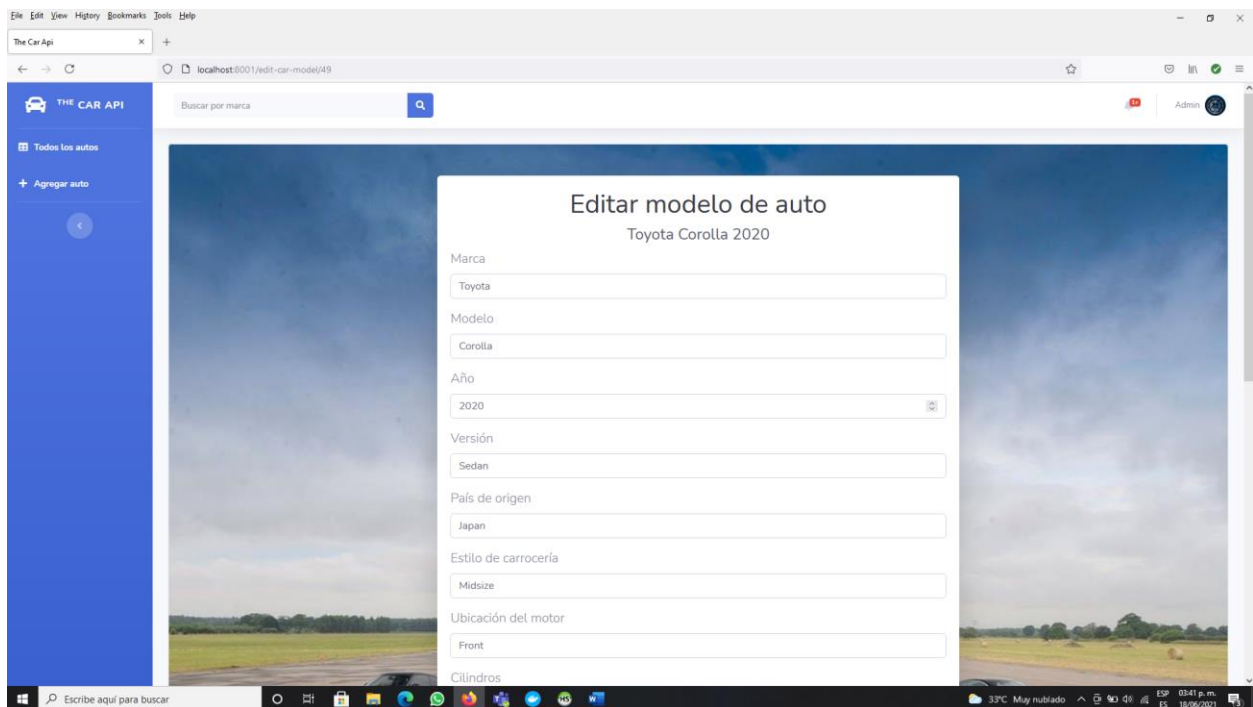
File Edit View History Bookmarks Tools Help

The Car Api

localhost:8001/edit-car-model/49

THE CAR API

Buscar por marca

Admin

Todos los autos

+ Agregar auto

Editar modelo de auto

Toyota Corolla 2020

Marca

Toyota

Modelo

Corolla

Año

2020

Versión

Sedan

País de origen

Japan

Estilo de carrocería

Midsize

Ubicación del motor

Front

Cilindros

Escribe aquí para buscar

33°C Muy nublado

ESP ES

03:41 p. m. 18/06/2021